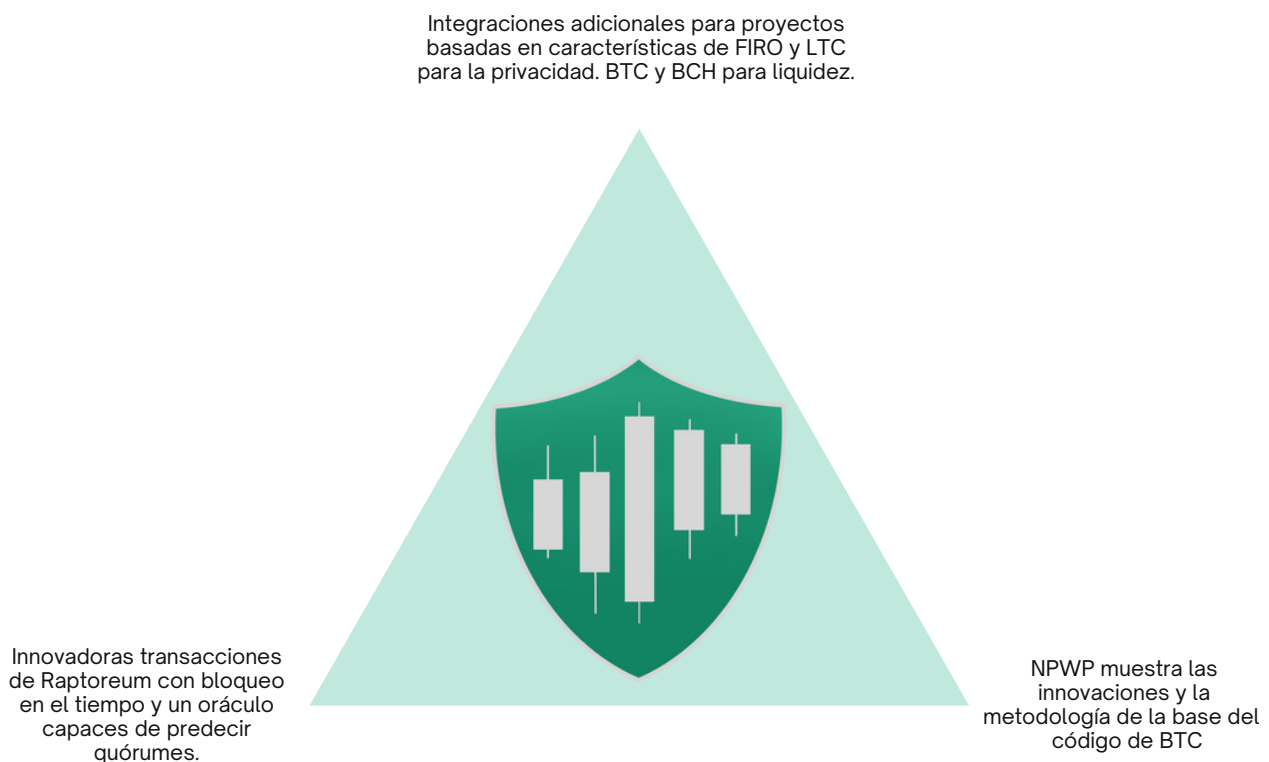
Integraciones adicionales para proyectos basadas en características de FIRO y LTC para la privacidad. BTC y BCH para liquidez.

Innovadoras transacciones de Raptoreum con bloqueo en el tiempo y un oráculo capaces de predecir quórumes.

NPWP muestra las innovaciones y la metodología de la base del código de BTC